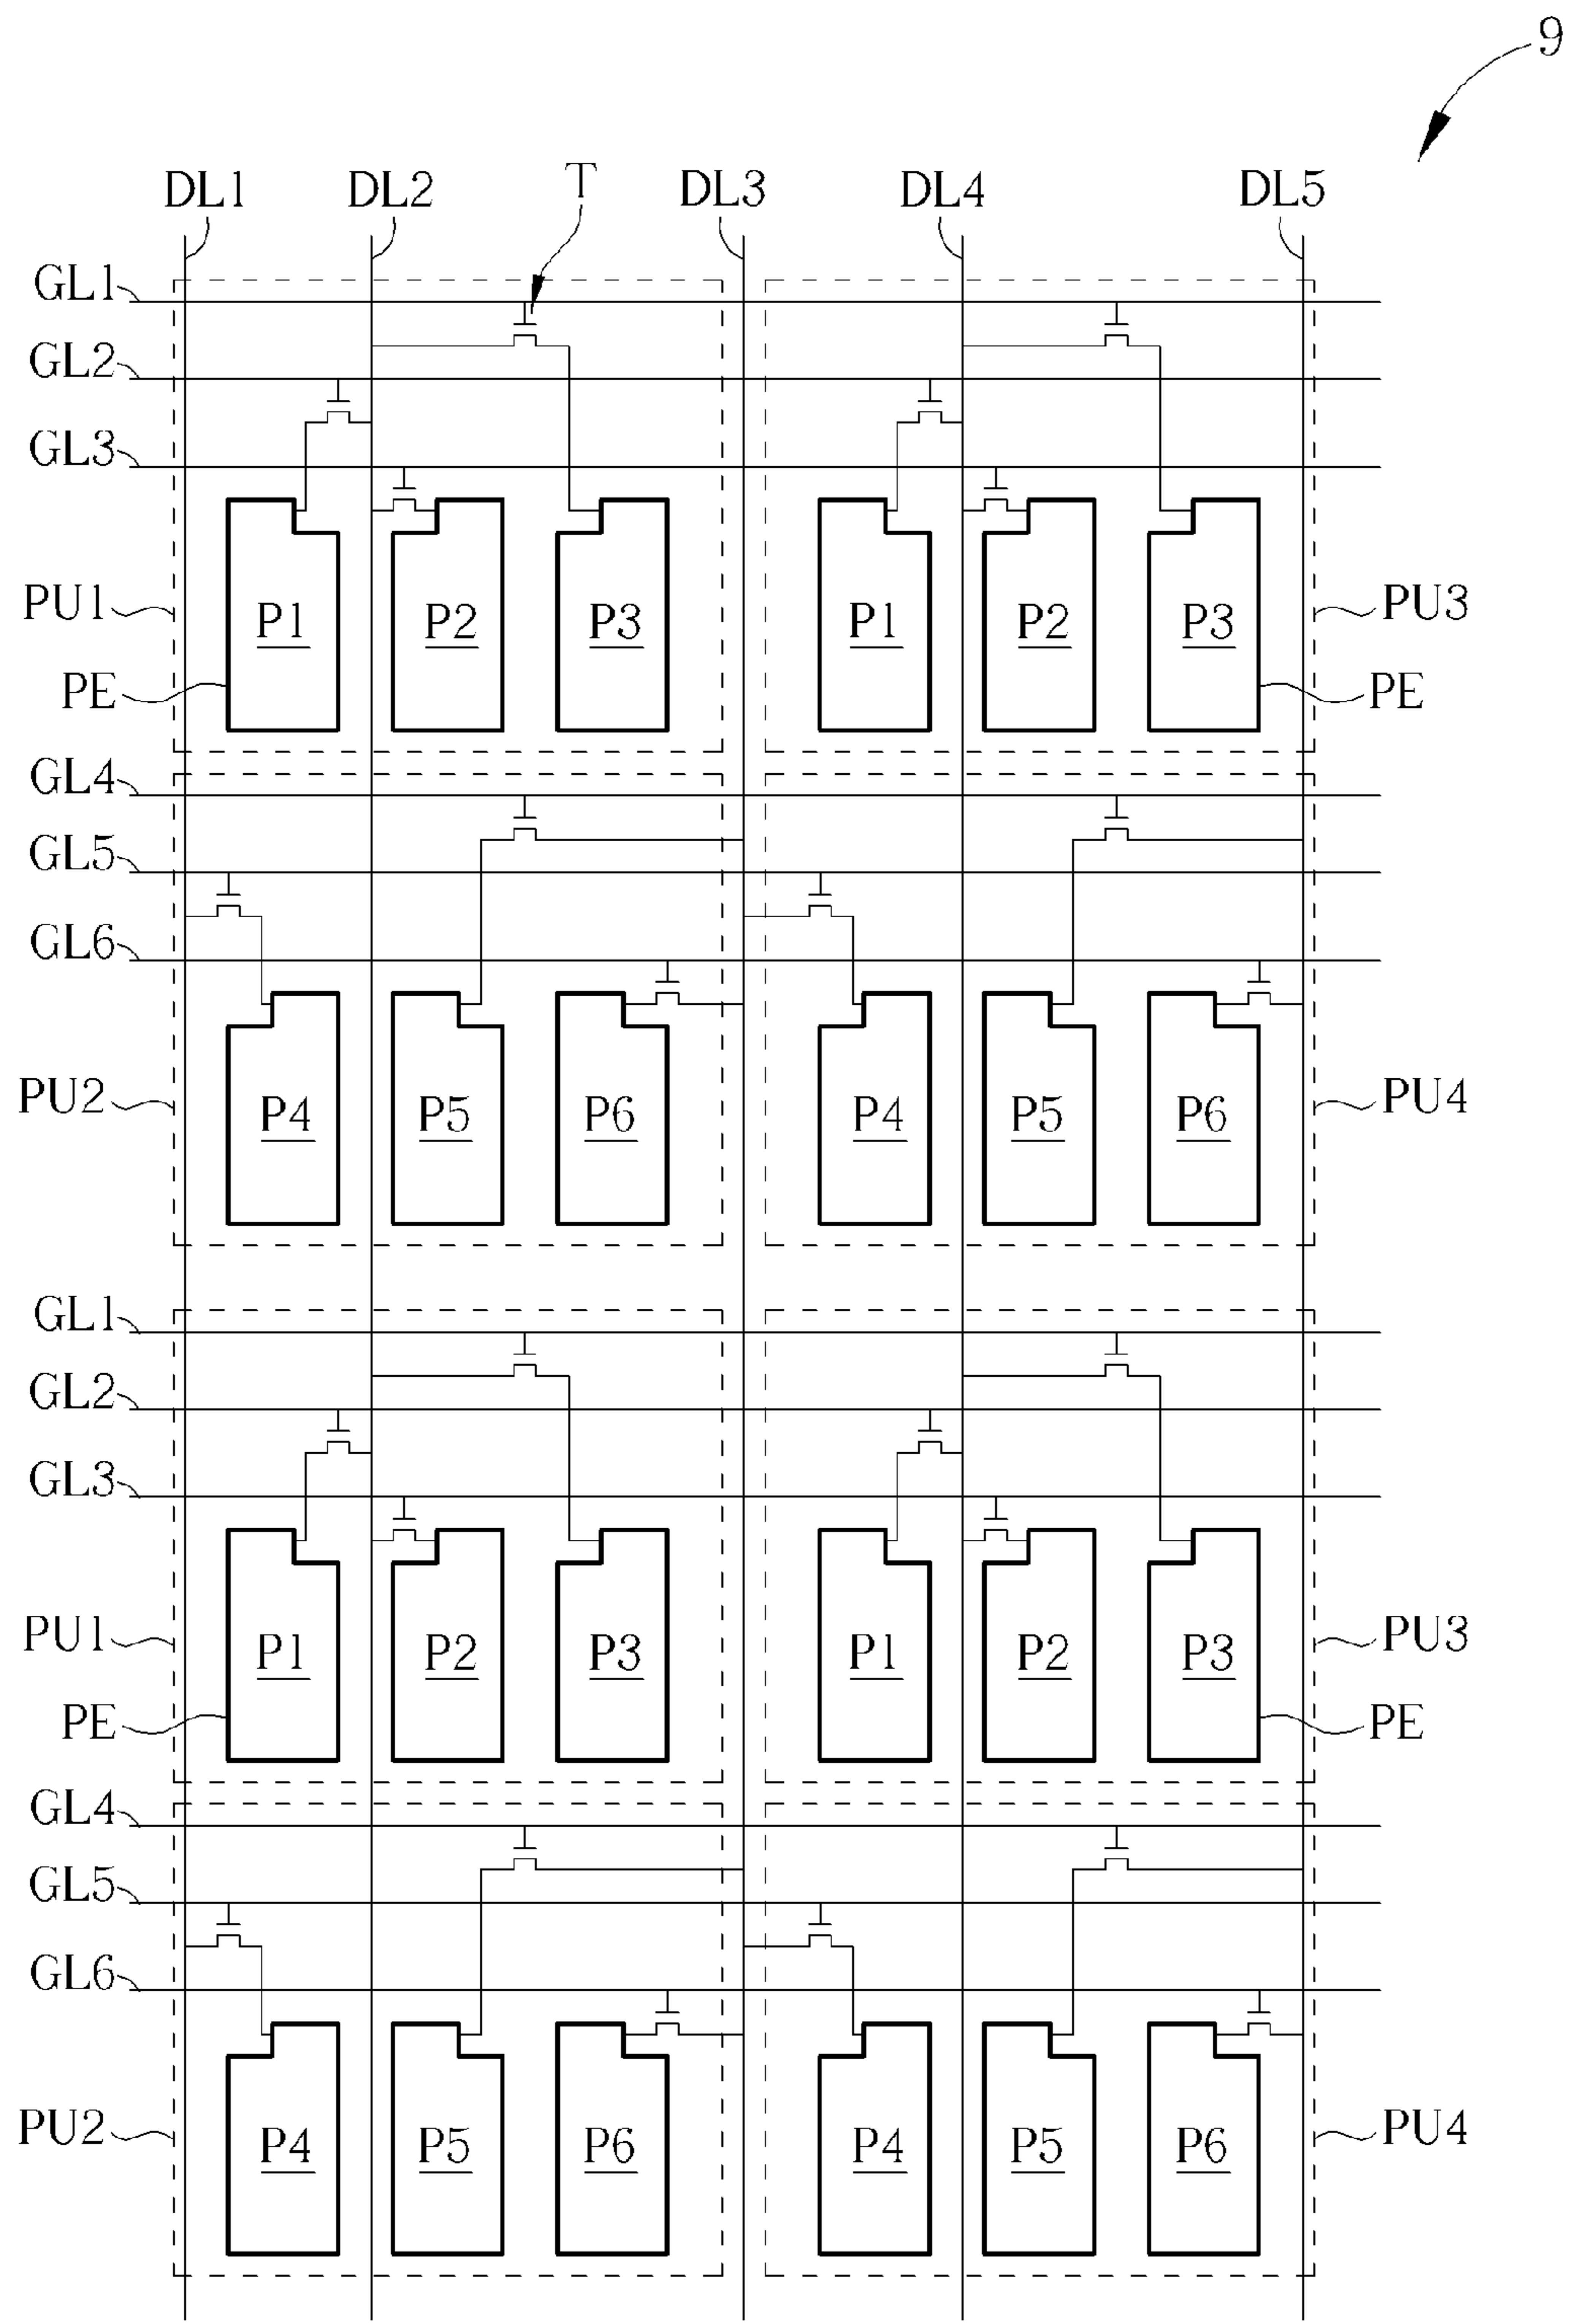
9

DL1 DL2 T DL3 DL4 DL5

GL1
GL2
GL3

PU1
PE

P1 P2 P3 P1 P2 P3

PU3
PE

GL4
GL5
GL6

PU2

P4 P5 P6 P4 P5 P6

PU4

GL1
GL2
GL3

PU1
PE

P1 P2 P3 P1 P2 P3

PU3
PE

GL4
GL5
GL6

PU2

P4 P5 P6 P4 P5 P6

PU4